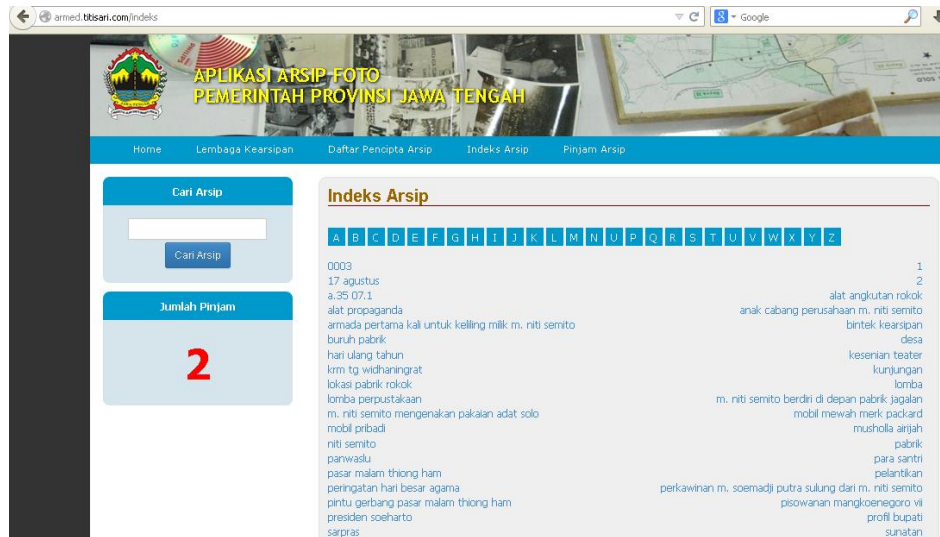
armed.titisari.com/indeks

Google

APLIKASI ARSIP FOTO
PEMERINTAH PROVINSI JAWA TENGAH

Home
Lembaga Kearsipan
Daftar Pencipta Arsip
Indeks Arsip
Pinjam Arsip

Cari Arsip

Cari Arsip

Jumlah Pinjam

2

Indeks Arsip

A B C D E F G H I J K L M N O P Q R S T U V W X Y Z

0003
1
17 agustus
2
a.35 07.1
alat angkutan rokok
alat propaganda
anak cabang perusahaan m. niti semito
armada pertama kali untuk keliling milik m. niti semito
bintek kearsipan
buruh pabrik
desa
hari ulang tahun
kesenian teater
krm tg widhaningrat
kunjungan
lokasi pabrik rokok
lomba
lomba perpustakaan
m. niti semito berdiri di depan pabrik jagalan
m. niti semito mengenakan pakaian adat solo
mobil mewah merk packard
mobil pribadi
musholla airijah
niti semito
pabrik
panwaslu
para santri
pasar malam thiong ham
pelantikan
peringatan hari besar agama
perkawinan m. soemadji putra sulung dari m. niti semito
pintu gerbang pasar malam thiong ham
pisowanan mangkoenegoro vii
presiden soeharto
profil bupati
sarpras
sunatan